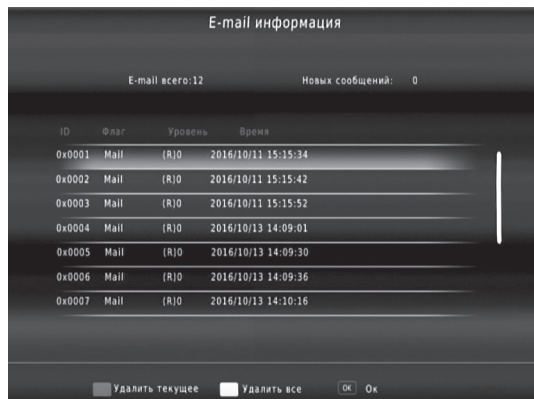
E-mail информация

E-mail всего:12

Новых сообщений: 0

| ID | Флаг | Уровень | Время |
|---|---|---|---|
| 0x0001 | Mail | (R)0 | 2016/10/11 15:15:34 |
| 0x0002 | Mail | (R)0 | 2016/10/11 15:15:42 |
| 0x0003 | Mail | (R)0 | 2016/10/11 15:15:52 |
| 0x0004 | Mail | (R)0 | 2016/10/13 14:09:01 |
| 0x0005 | Mail | (R)0 | 2016/10/13 14:09:30 |
| 0x0006 | Mail | (R)0 | 2016/10/13 14:09:36 |
| 0x0007 | Mail | (R)0 | 2016/10/13 14:10:16 |

Удалить текущее Удалить все OK Ok